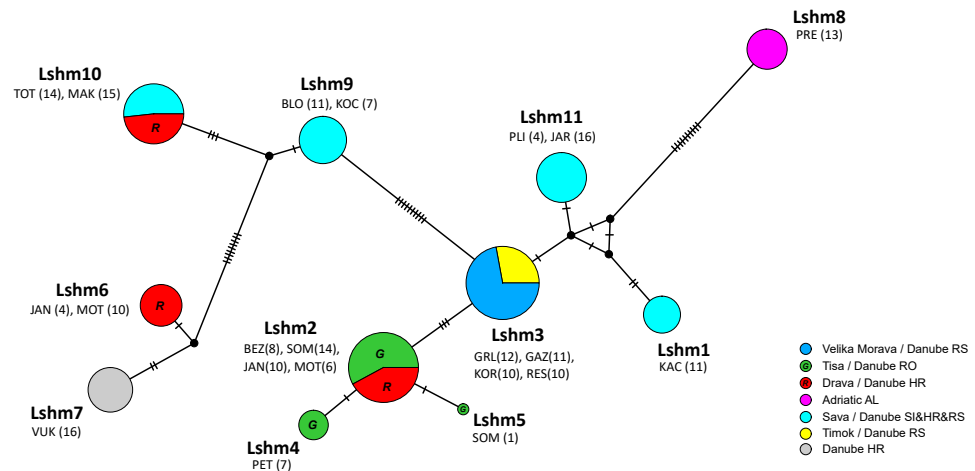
Lshm8
PRE (13)

Lshm10
TOT (14), MAK (15)

R

Lshm9
BLO (11), KOC (7)

Lshm11
PLI (4), JAR (16)

Lshm6
JAN (4), MOT (10)

R

Lshm2
BEZ(8), SOM(14), JAN(10), MOT(6)

G

R

Lshm3
GRL(12), GAZ(11), KOR(10), RES(10)

Lshm1
KAC (11)

Lshm7
VUK (16)

G

Lshm4
PET (7)

G

Lshm5
SOM (1)

Velika Morava / Danube RS
G Tisa / Danube RO
R Drava / Danube HR
Adriatic AL
Sava / Danube SI&HR&RS
Timok / Danube RS
Danube HR